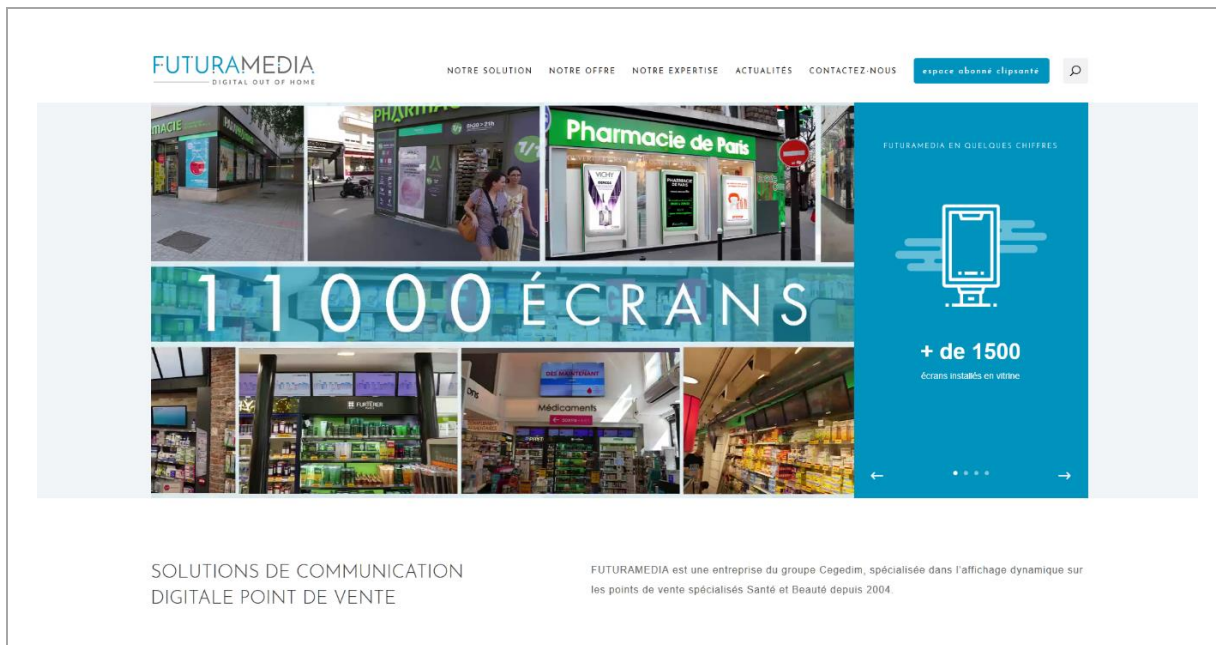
FUTURAMEDIA
DIGITAL OUT OF HOME

NOTRE SOLUTION NOTRE OFFRE NOTRE EXPERTISE ACTUALITÉS CONTACTEZ-NOUS espace abonné clipsanté

PHARMACIE

Pharmacie de Paris

1 1 0 0 0 ÉCRANS

FURTERER

DÈS MAINTENANT

Médicaments

FUTURAMEDIA EN QUELQUES CHIFFRES

+ de 1500
écrans installés en vitrine

←
→

SOLUTIONS DE COMMUNICATION DIGITALE POINT DE VENTE

FUTURAMEDIA est une entreprise du groupe Cegedim, spécialisée dans l'affichage dynamique sur les points de vente spécialisés Santé et Beauté depuis 2004.